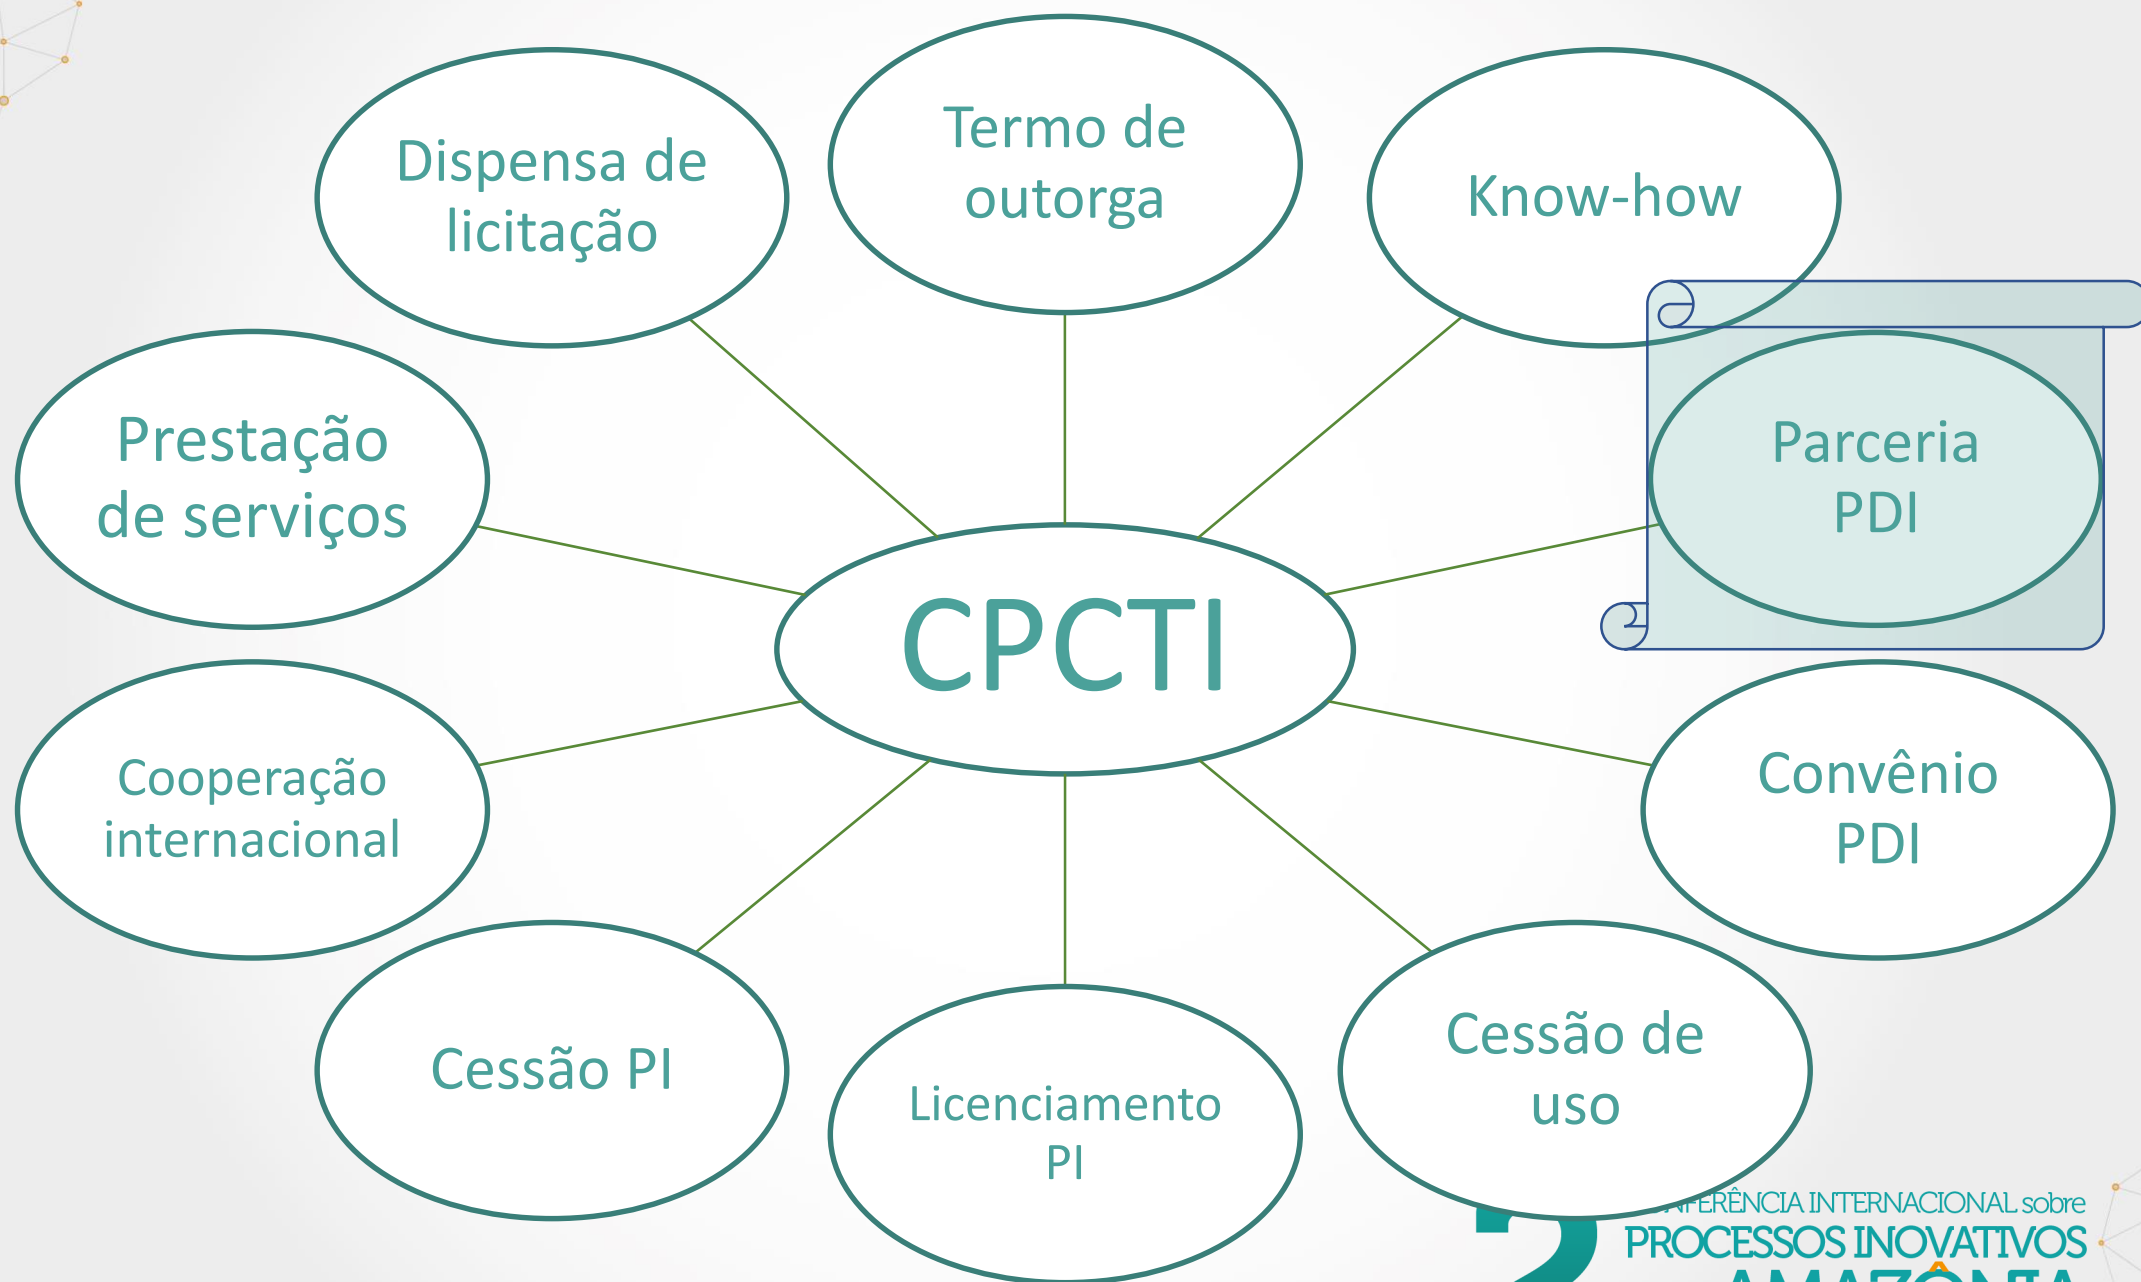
Dispensa de licitação

Termo de outorga

Know-how

Prestação de serviços

CPCTI

Parceria PDI

Cooperação internacional

Convênio PDI

Cessão PI

Licenciamento PI

Cessão de uso

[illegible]FERÊNCIA INTERNACIONAL sobre PROCESSOS INOVATIVOS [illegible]